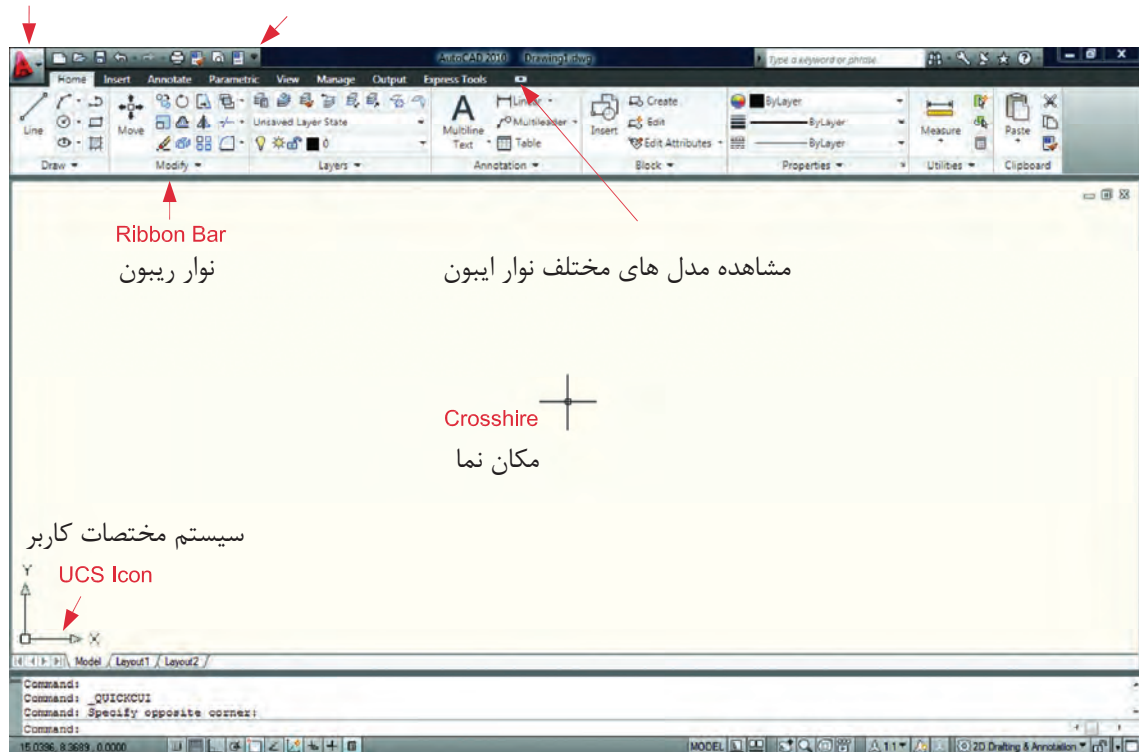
AutoCAD 2010 Drawing1.dwg
Type a keyword or phrase
Home Insert Annotate Parametric View Manage Output Express Tools
Line
Move
Unsaved Layer State
Multiline Text
Linear
Multileader
Table
Insert
Create
Edit
Edit Attributes
ByLayer
ByLayer
ByLayer
Measure
Paste
Draw
Modify
Layers
Annotation
Block
Properties
Utilities
Clipboard

Ribbon Bar
نوار ریبون

مشاهده مدل های مختلف نوار ایبون

Crosshire
مکان نما

سیستم مختصات کاربر
UCS Icon

Y
X
Model Layout1 Layout2

Command:
Command: _QUICKCUI
Command: Specify opposite corner:
Command:

15.0396, 8.3689, 0.0000
MODEL
1:1
2D Drafting & Annotation